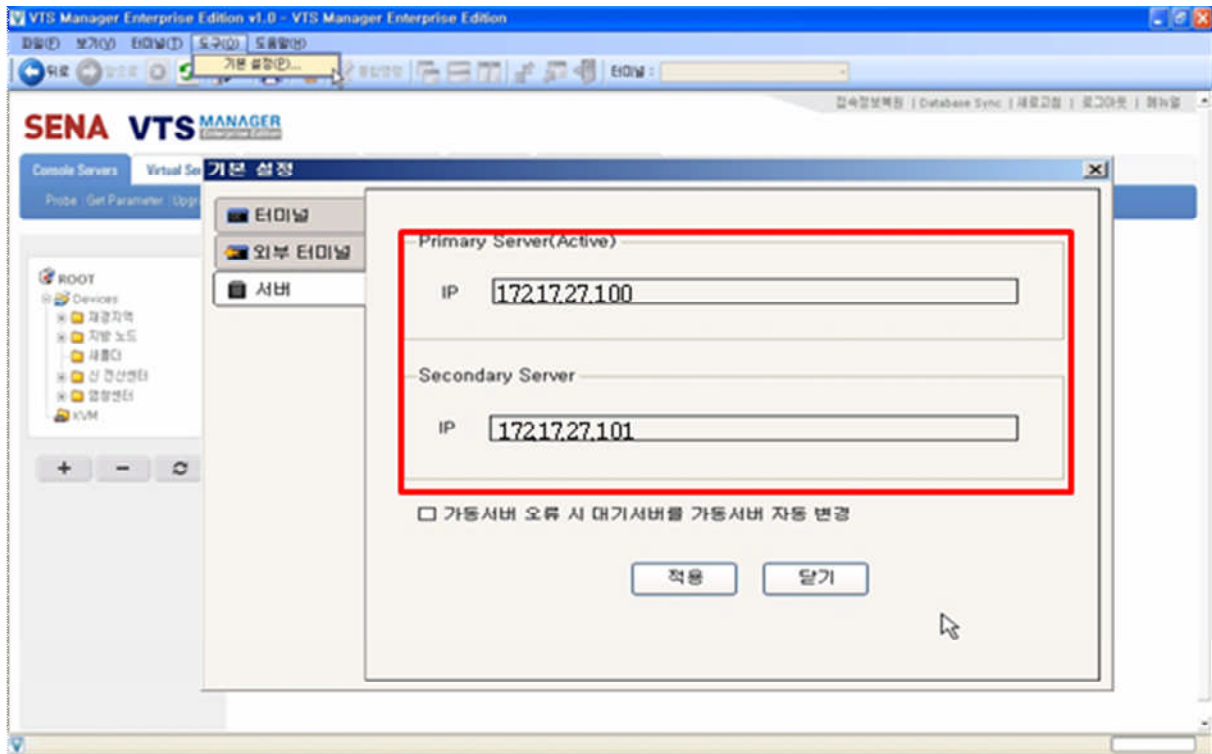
VTS Manager Enterprise Edition v1.0 - VTS Manager Enterprise Edition

파일(F) 보기(V) 터미널(T) 도구(O) 도움말(H)

기본 설정(P)...

뒤로

터미널 :

접속정보복원 | Database Sync | 새로고침 | 로그아웃 | 메뉴얼

SENA VTS MANAGER Enterprise Edition

Console Servers Virtual Se

Probe Get Parameter Upgr

ROOT
Devices
재경지역
지방 노드
새폴더
신 전산센터
업장센터
KVM

+ − 

기본 설정

터미널
외부 터미널
서버

Primary Server(Active)

IP 172.17.27.100

Secondary Server

IP 172.17.27.101

가동서버 오류 시 대기서버를 가동서버 자동 변경

적용 닫기